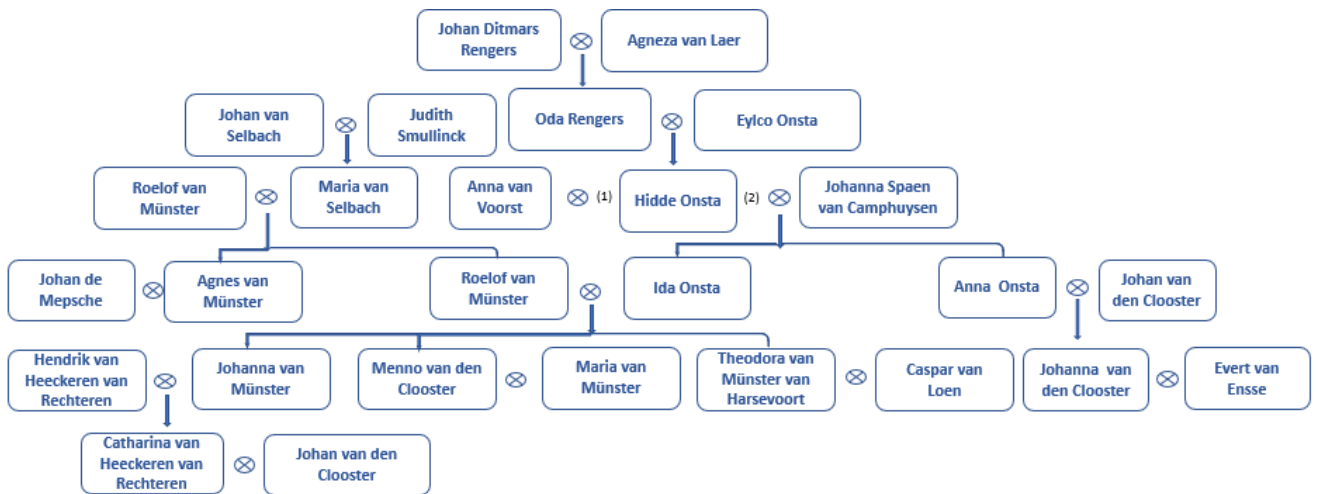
Johan Ditmars Rengers ⊗ Agneza van Laer

Johan van Selbach ⊗ Judith Smullinck

Oda Rengers ⊗ Eylco Onsta

Roelof van Münster ⊗ Maria van Selbach

Anna van Voorst ⊗ (1) Hidde Onsta (2) ⊗ Johanna Spaen van Camphuysen

Johan de Mepsche ⊗ Agnes van Münster

Roelof van Münster ⊗

Ida Onsta

Anna Onsta ⊗ Johan van den Clooster

Hendrik van Heeckeren van Rechteren ⊗ Johanna van Münster

Menno van den Clooster ⊗ Maria van Münster

Theodora van Münster van Harsevoort ⊗ Caspar van Loen

Johanna van den Clooster ⊗ Evert van Ensse

Catharina van Heeckeren van Rechteren ⊗ Johan van den Clooster